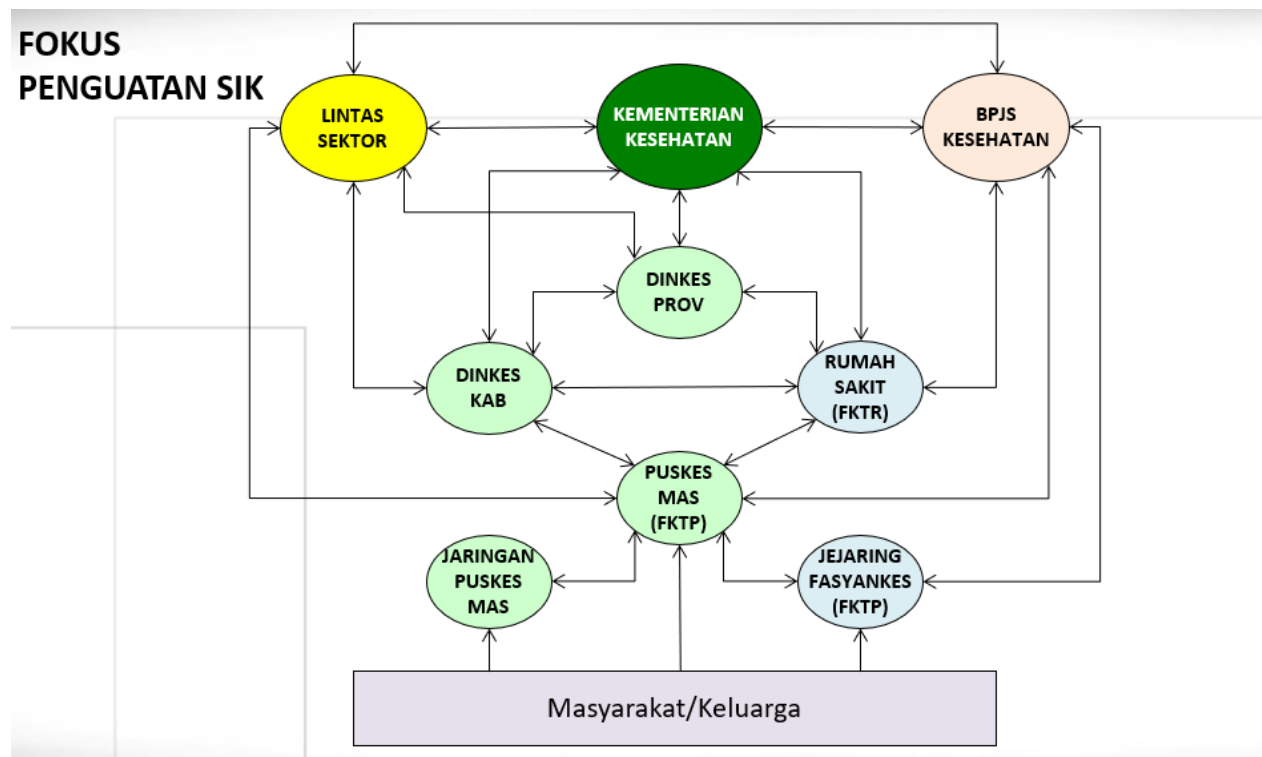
FOKUS
PENGUATAN SIK

LINTAS SEKTOR

KEMENTERIAN KESEHATAN

BPJS KESEHATAN

DINKES PROV

DINKES KAB

RUMAH SAKIT (FKTR)

PUSKES MAS (FKTP)

JARINGAN PUSKES MAS

JEJARING FASYANKES (FKTP)

Masyarakat/Keluarga